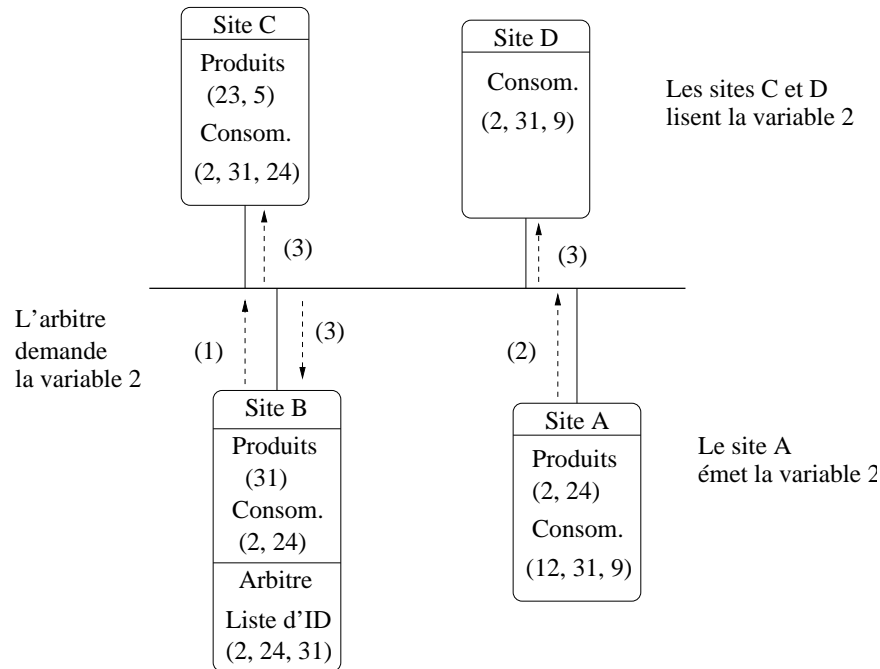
Site C
Produits
(23, 5)
Consom.
(2, 31, 24)

Site D
Consom.
(2, 31, 9)

Les sites C et D lisent la variable 2

(3)

(3)

L'arbitre demande la variable 2

(1)

(3)

(2)

Site B
Produits
(31)
Consom.
(2, 24)
Arbitre
Liste d'ID
(2, 24, 31)

Site A
Produits
(2, 24)
Consom.
(12, 31, 9)

Le site A émet la variable 2